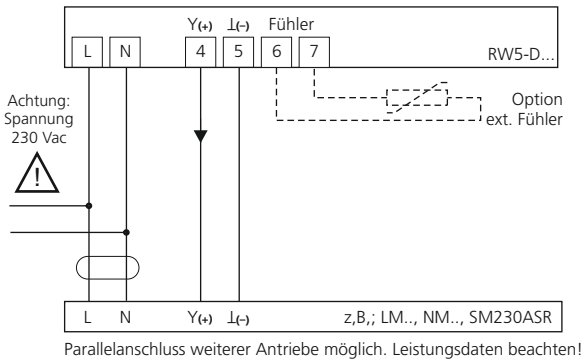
Y(+) ⊥(–) Fühler

L N 4 5 6 7 RW5-D...

Achtung: Spannung 230 Vac

!

Option ext. Fühler

L N Y(+) ⊥(–) z,B,; LM.., NM.., SM230ASR

Parallelanschluss weiterer Antriebe möglich. Leistungsdaten beachten!